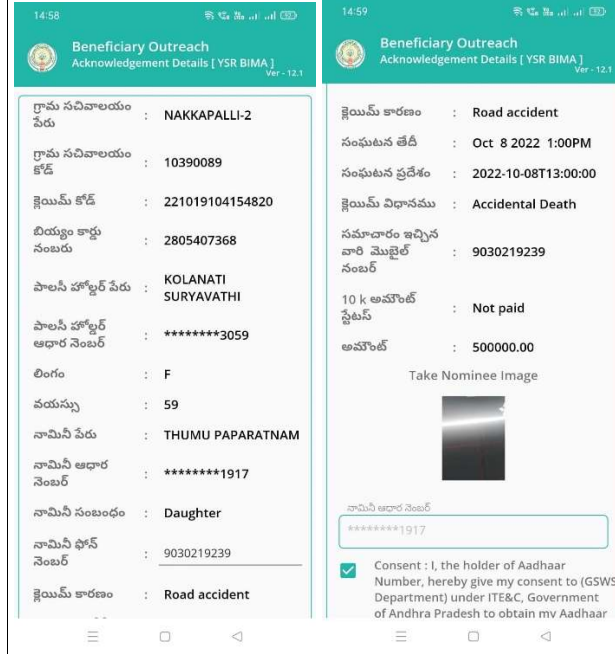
14:58

Beneficiary Outreach
Acknowledgement Details [ YSR BIMA ]
Ver - 12.1

| | | |
|---|---|---|
| గ్రామ సచివాలయం పేరు | : | NAKKAPALLI-2 |
| గ్రామ సచివాలయం కోడ్ | : | 10390089 |
| క్లెయిమ్ కోడ్ | : | 221019104154820 |
| బియ్యం కార్డు నంబరు | : | 2805407368 |
| పాలసీ హోల్డర్ పేరు | : | KOLANATI SURYAVATHI |
| పాలసీ హోల్డర్ ఆధార్ నెంబర్ | : | ********3059 |
| లింగం | : | F |
| వయస్సు | : | 59 |
| నామినీ పేరు | : | THUMU PAPARATNAM |
| నామినీ ఆధార నెంబర్ | : | ********1917 |
| నామినీ సంబంధం | : | Daughter |
| నామినీ ఫోన్ నెంబర్ | : | 9030219239 |
| క్లెయిమ్ కారణం | : | Road accident |

14:59

Beneficiary Outreach
Acknowledgement Details [ YSR BIMA ]
Ver - 12.1

| | | |
|---|---|---|
| క్లెయిమ్ కారణం | : | Road accident |
| సంఘటన తేదీ | : | Oct 8 2022 1:00PM |
| సంఘటన ప్రదేశం | : | 2022-10-08T13:00:00 |
| క్లెయిమ్ విధానము | : | Accidental Death |
| సమాచారం ఇచ్చిన వారి మొబైల్ నంబర్ | : | 9030219239 |
| 10 k అమౌంట్ స్టేటస్ | : | Not paid |
| అమౌంట్ | : | 500000.00 |

Take Nominee Image

నామినీ ఆధార నెంబర్
********1917

Consent : I, the holder of Aadhaar Number, hereby give my consent to (GSWS Department) under ITE&C, Government of Andhra Pradesh to obtain my Aadhaar